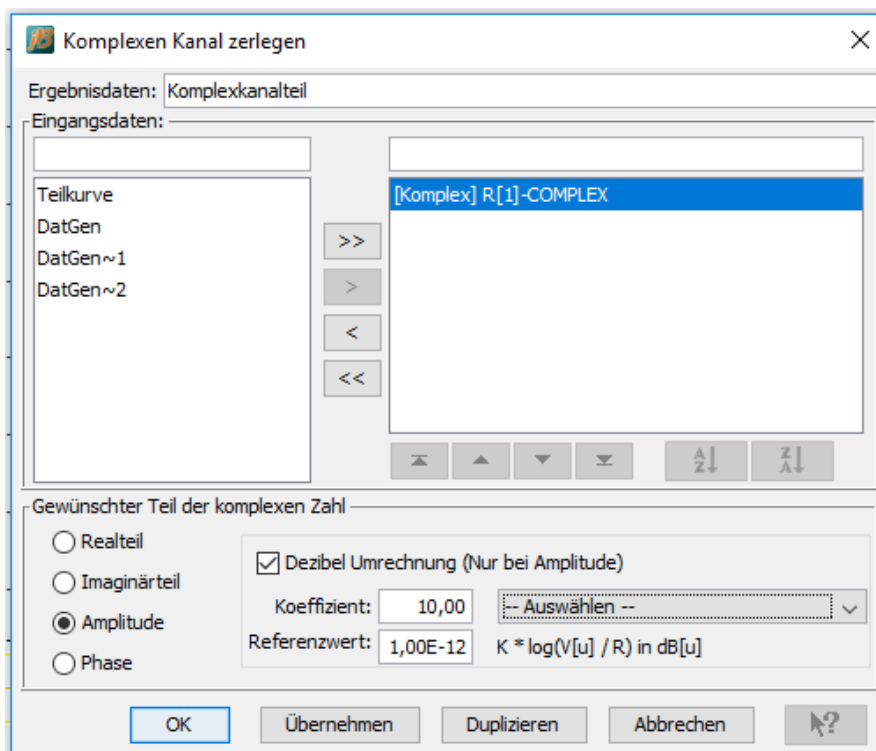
Komplexen Kanal zerlegen

Ergebnisdaten: Komplexkanalteil

Eingangsdaten:

Teilkurve
DatGen
DatGen~1
DatGen~2

>>
>
<
<<

[Komplex] R[1]-COMPLEX

Gewünschter Teil der komplexen Zahl

Realteil
Imaginärteil
Amplitude
Phase

Dezibel Umrechnung (Nur bei Amplitude)

Koeffizient: 10,00
-- Auswählen --

Referenzwert: 1,00E-12
K * log(V[u] / R) in dB[u]

OK
Übernehmen
Duplizieren
Abbrechen